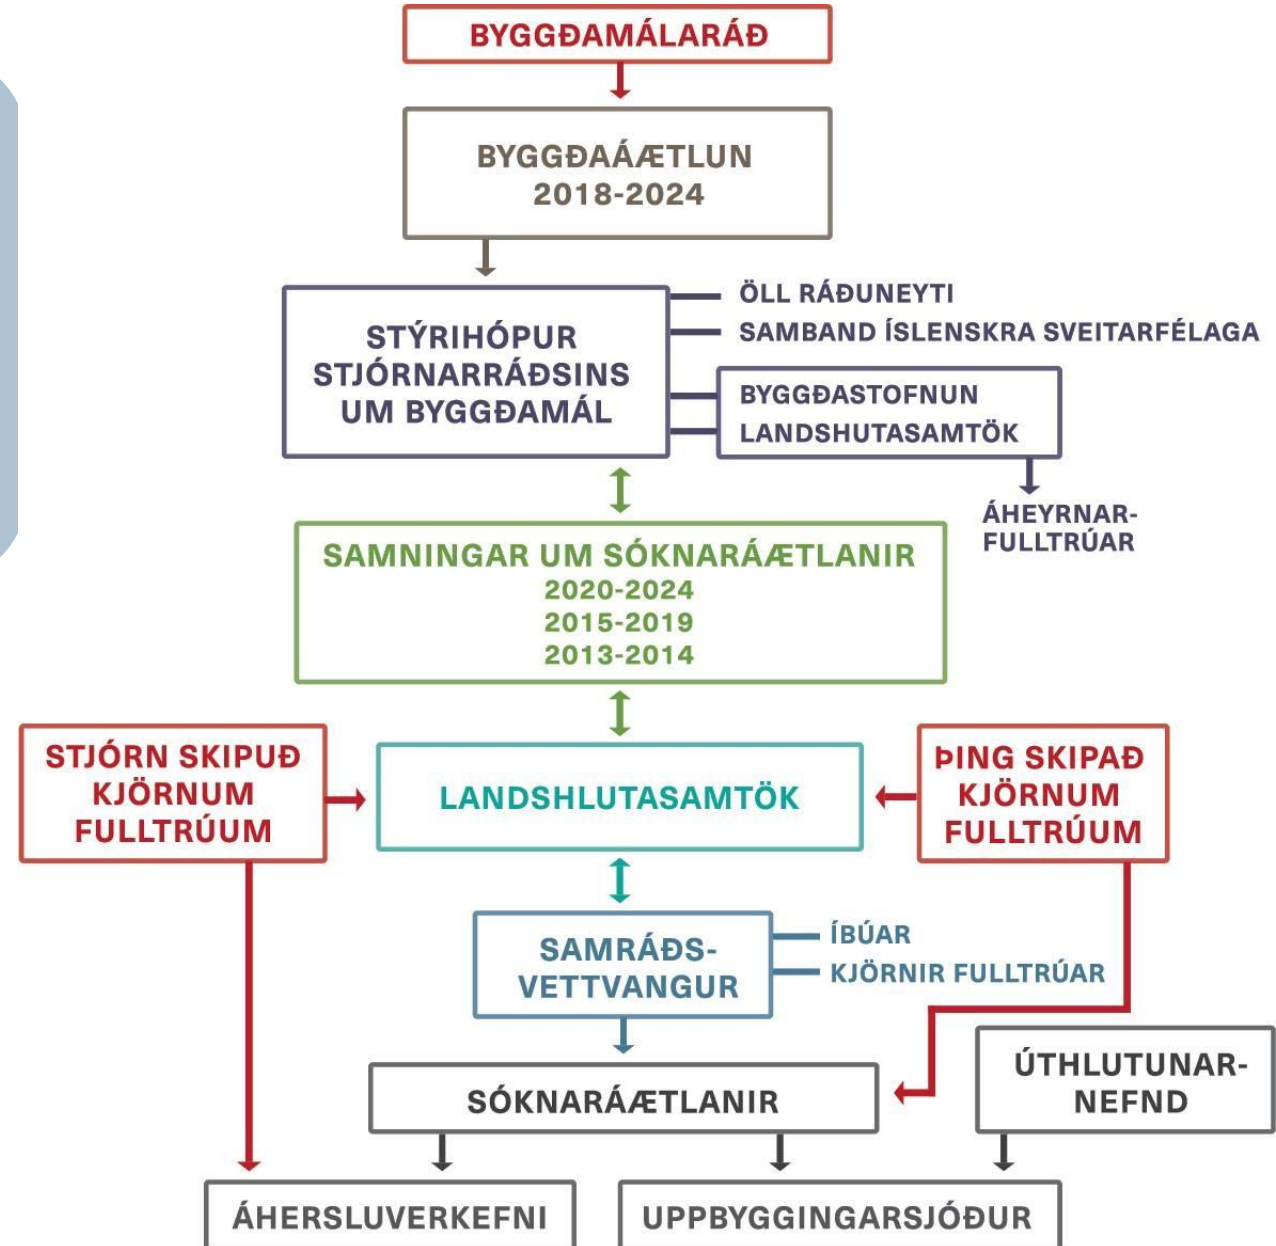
BYGGÐAMÁLARÁÐ

BYGGÐAÁÆTLUN
2018-2024

STÝRIHÓPUR
STJÓRNARRÁÐSINS
UM BYGGÐAMÁL

ÖLL RÁÐUNEYTI
SAMBAND ÍSLENSKRA SVEITARFÉLAGA

BYGGÐASTOFNUN
LANDSHUTASAMTÖK

ÁHEYRNAR-
FULLTRÚAR

SAMNINGAR UM SÓKNARÁÆTLANIR
2020-2024
2015-2019
2013-2014

STJÓRN SKIPUÐ
KJÖRNUM
FULLTRÚUM

LANDSHLUTASAMTÖK

ÞING SKIPAÐ
KJÖRNUM
FULLTRÚUM

SAMRÁÐS-
VETTVANGUR

ÍBÚAR
KJÖRNIR FULLTRÚAR

SÓKNARÁÆTLANIR

ÚTHLUTUNAR-
NEFND

ÁHERSLUVERKEFNI

UPPBYGGINGARSJÓÐUR